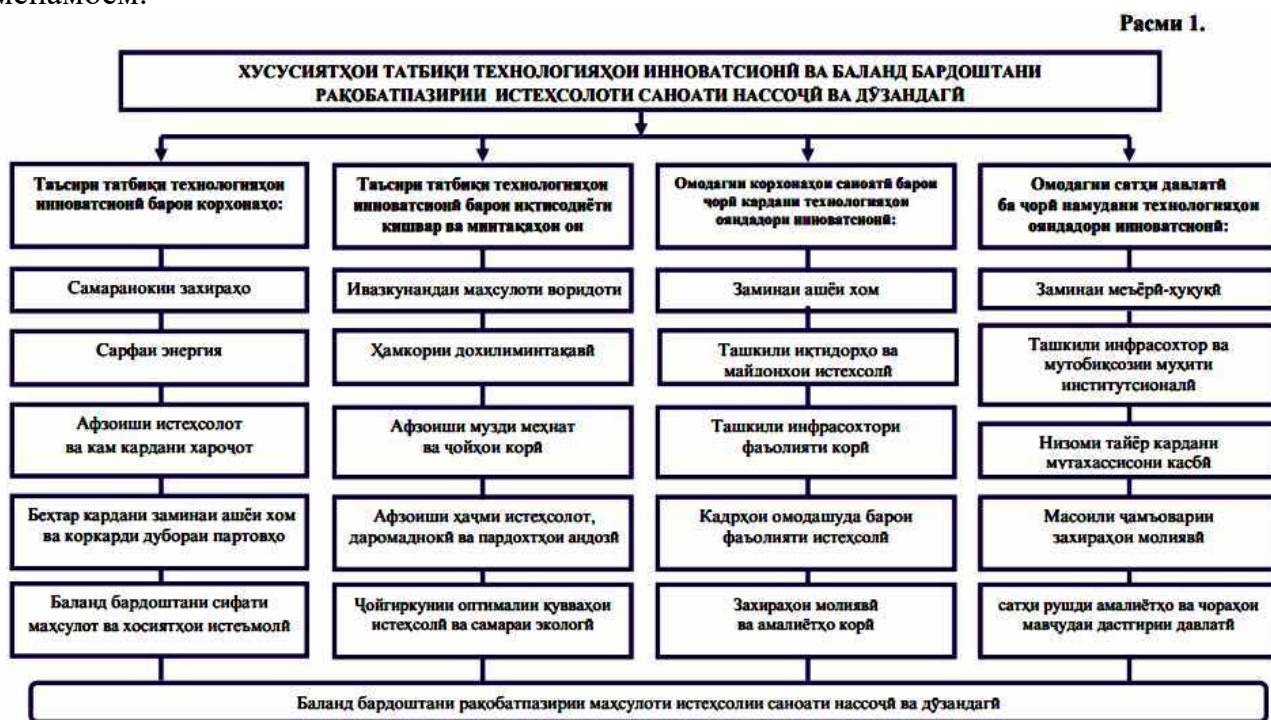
менамоем.

Расми 1.

ХУСУСИЯТҲОИ ТАТБИҚИ ТЕХНОЛОГИЯҲОИ ИННОВАТСИОНӢ ВА БАЛАНД БАРДОШТАНИ РАҚОБАТПАЗИРИИ ИСТЕҲСОЛОТИ САНОАТИ НАССОҶӢ ВА ДӮЗАНДАГӢ

Таъсири татбиқи технологияҳои инноватсионӣ барои корхонаҳо:

Самаранокии захираҳо

Сарфаи энергия

Афзоиши истеҳсолот ва кам кардани хароҷот

Беҳтар кардани заминаи ашёи хом ва коркарди дубораи партовҳо

Баланд бардоштани сифати маҳсулот ва хосиятҳои истеъмолӣ

Таъсири татбиқи технологияҳои инноватсионӣ барои иқтисодиёти кишвар ва минтақаҳои он

Ивазкунандаи маҳсулоти воридотӣ

Ҳамкории дохилиминтақавӣ

Афзоиши музди меҳнат ва ҷойҳои корӣ

Афзоиши ҳаҷми истеҳсолот, даромаднокӣ ва пардохтҳои андозӣ

Ҷойгиркунии оптималии қувваҳои истеҳсолӣ ва самараи экологӣ

Омодагии корхонаҳои саноатӣ барои ҷорӣ кардани технологияҳои оянадори инноватсионӣ:

Заминаи ашёи хом

Ташкили иқтидорҳо ва майдонҳои истеҳсолӣ

Ташкили инфрасохтори фаъолияти корӣ

Кадрҳои омодашуда барои фаъолияти истеҳсолӣ

Захираҳои молиявӣ ва амалиётҳо корӣ

Омодагии сатҳи давлатӣ ба ҷорӣ намудани технологияҳои оянадори инноватсионӣ:

Заминаи меъёрӣ-ҳуқуқӣ

Ташкили инфрасохтор ва мутобиқсозии муҳити институтсионалӣ

Низоми тайёр кардани мутахассисони касбӣ

Масоили ҷамъоварии захираҳои молиявӣ

сатҳи рушди амалиётҳо ва чораҳои мавҷудаи дастгирии давлатӣ

Баланд бардоштани рақобатпазирии маҳсулоти истеҳсолии саноати нассоҷӣ ва дӯзандагӣ